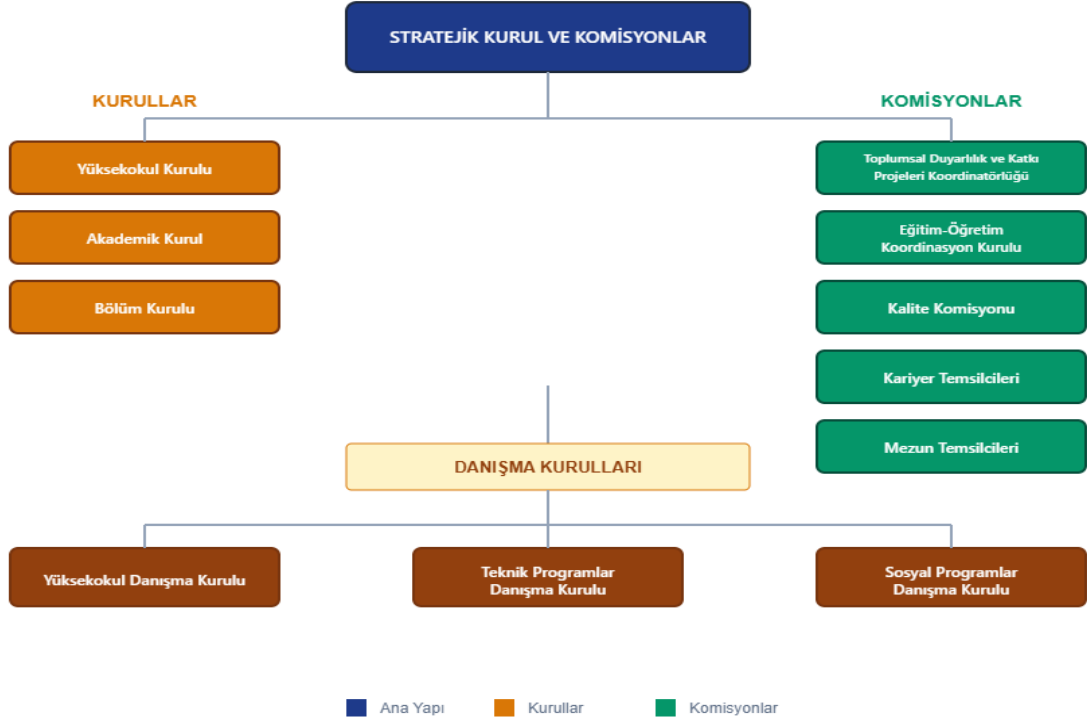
STRATEJİK KURUL VE KOMİSYONLAR

KURULLAR

KOMİSYONLAR

Yüksekokul Kurulu

Akademik Kurul

Bölüm Kurulu

Toplumsal Duyarlılık ve Katkı Projeleri Koordinatörlüğü

Eğitim-Öğretim Koordinasyon Kurulu

Kalite Komisyonu

Kariyer Temsilcileri

Mezun Temsilcileri

DANIŞMA KURULLARI

Yüksekokul Danışma Kurulu

Teknik Programlar Danışma Kurulu

Sosyal Programlar Danışma Kurulu

Ana Yapı

Kurullar

Komisyonlar